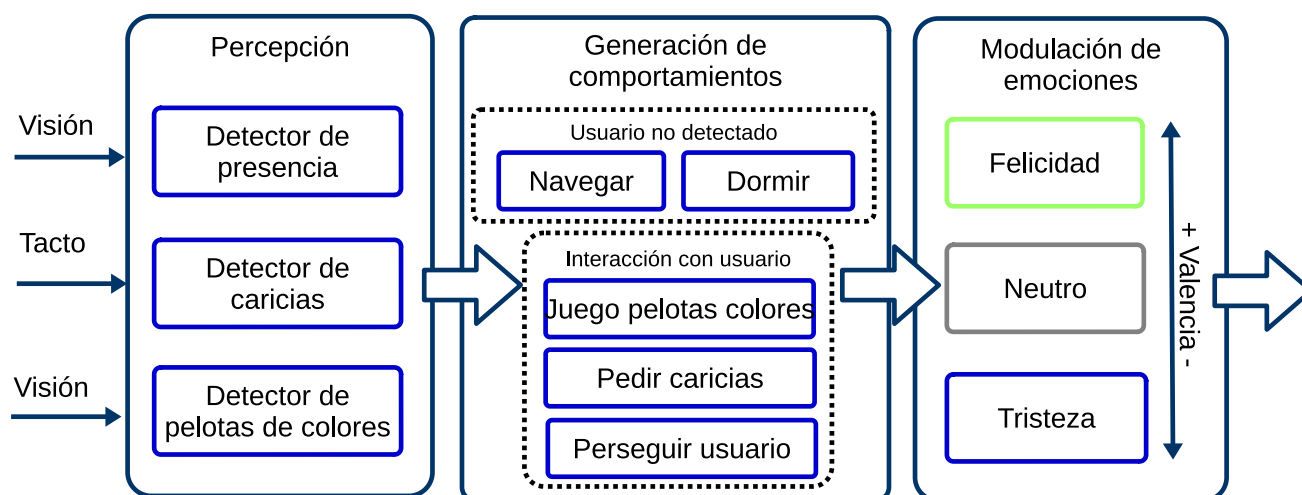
Visión

Tacto

Visión

Percepción

Detector de presencia

Detector de caricias

Detector de pelotas de colores

Generación de comportamientos

Usuario no detectado

Navegar

Dormir

Interacción con usuario

Juego pelotas colores

Pedir caricias

Perseguir usuario

Modulación de emociones

Felicidad

Neutro

Tristeza

+ Valencia -